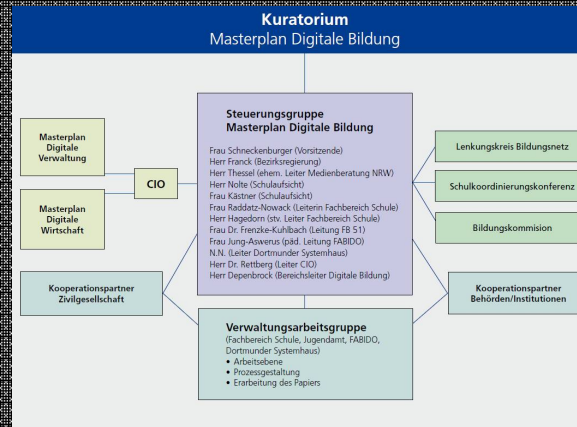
Kuratorium
Masterplan Digitale Bildung

Steuerungsgruppe
Masterplan Digitale Bildung

Frau Schneckenburger (Vorsitzende)
Herr Franck (Bezirksregierung)
Herr Thessel (ehem. Leiter Medienberatung NRW)
Herr Nolte (Schulaufsicht)
Frau Kästner (Schulaufsicht)
Frau Raddatz-Nowack (Leiterin Fachbereich Schule)
Herr Hagedorn (stv. Leiter Fachbereich Schule)
Frau Dr. Frenzke-Kuhlbach (Leitung FB 51)
Frau Jung-Aswerus (päd. Leitung FABIDO)
N.N. (Leiter Dortmunder Systemhaus)
Herr Dr. Rettberg (Leiter CIO)
Herr Depenbrock (Bereichsleiter Digitale Bildung)

Masterplan Digitale Verwaltung

Masterplan Digitale Wirtschaft

CIO

Lenkungskreis Bildungsnetz

Schulkoordinierungskonferenz

Bildungskommision

Kooperationspartner Zivilgesellschaft

Kooperationspartner Behörden/Institutionen

Verwaltungsarbeitsgruppe
(Fachbereich Schule, Jugendamt, FABIDO, Dortmunder Systemhaus)
• Arbeitsebene
• Prozessgestaltung
• Erarbeitung des Papiers